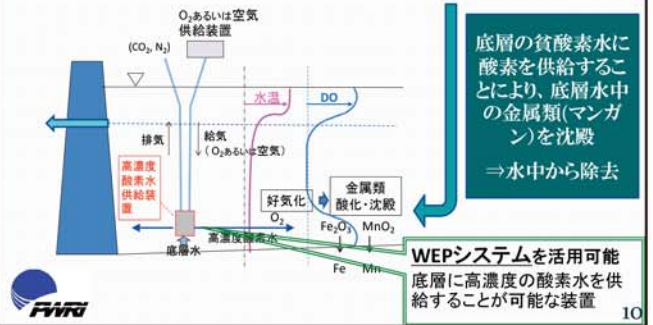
$O_2$あるいは空気
供給装置

($CO_2$, $N_2$)

水温

DO

排気

給気
($O_2$あるいは空気)

高濃度
酸素水
供給装
置

好気化

金属類
酸化・沈殿

$O_2$

$Fe_2O_3$

$MnO_2$

高濃度酸素水

底層水

Fe

Mn

底層の貧酸素水に酸素を供給することにより、底層水中の金属類(マンガン)を沈殿

⇒水中から除去

WEPシステムを活用可能

底層に高濃度の酸素水を供給することが可能な装置

PWRI

10